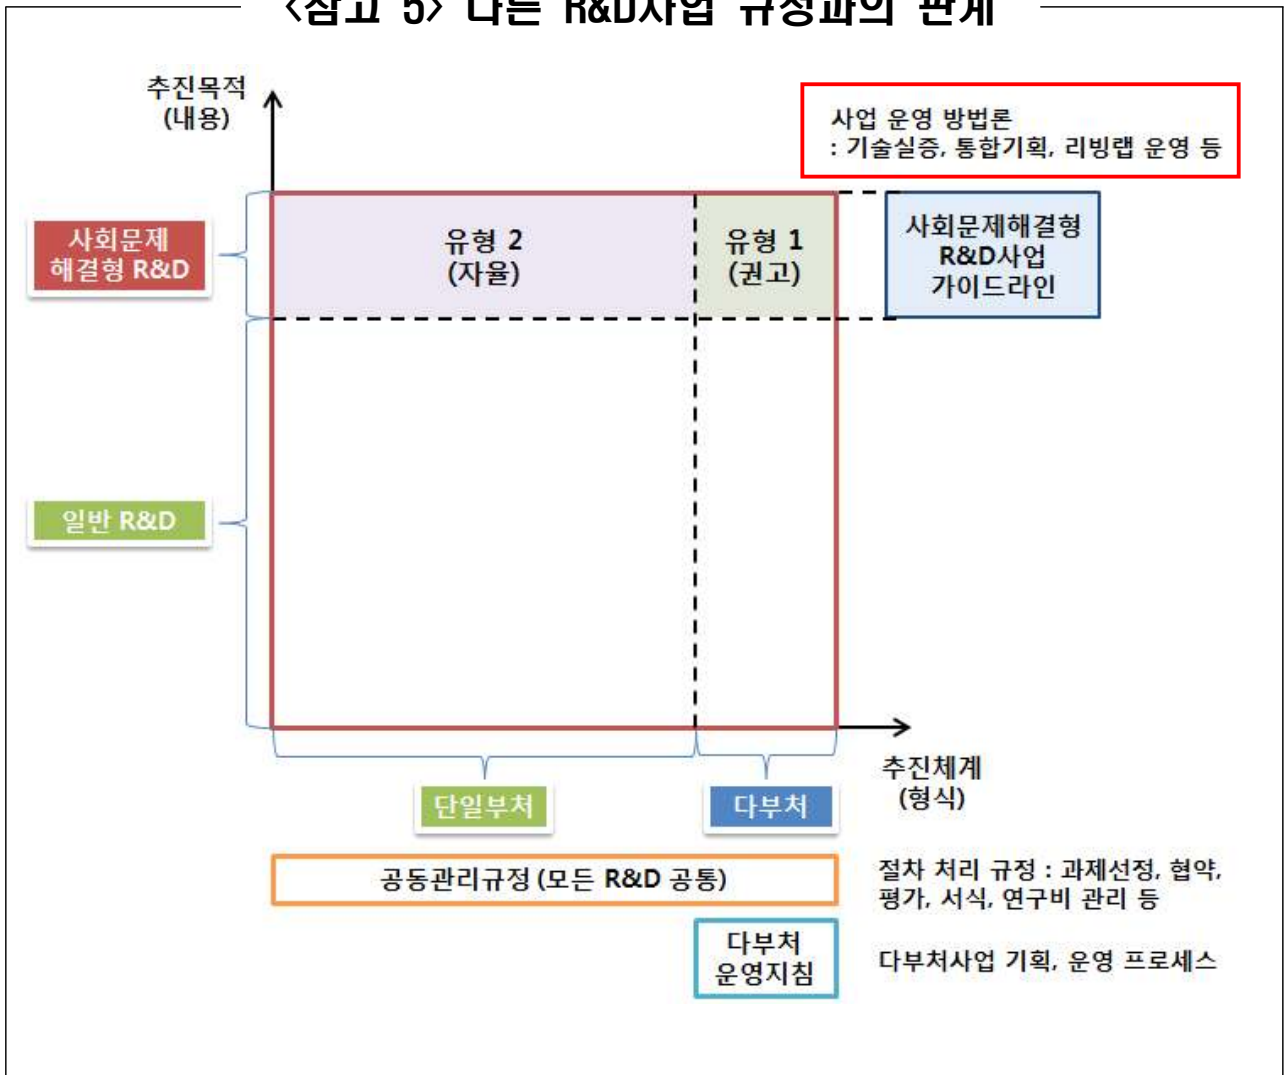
〈참고 5〉 다른 R&D사업 규정과의 관계

추진목적
(내용)

사업 운영 방법론
: 기술실증, 통합기획, 리빙랩 운영 등

사회문제
해결형 R&D

유형 2
(자율)

유형 1
(권고)

사회문제해결형
R&D사업
가이드라인

일반 R&D

추진체계
(형식)

단일부처

다부처

공동관리규정 (모든 R&D 공통)

절차 처리 규정 : 과제선정, 협약, 평가, 서식, 연구비 관리 등

다부처
운영지침

다부처사업 기획, 운영 프로세스